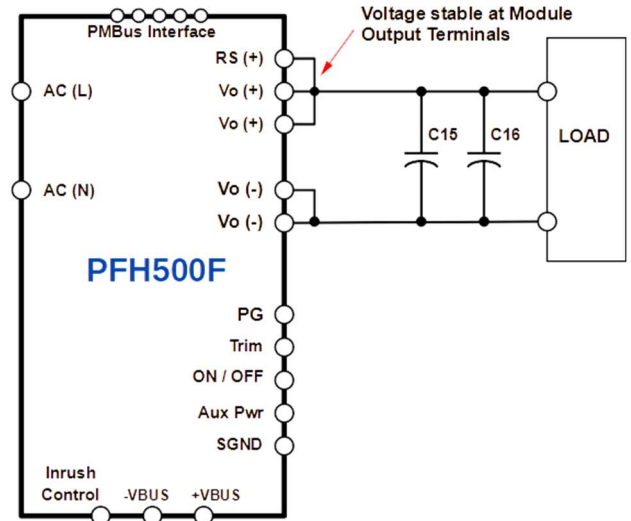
PMBus Interface

Voltage stable at Module Output Terminals

RS (+)

AC (L)

Vo (+)

Vo (+)

C15

C16

LOAD

AC (N)

Vo (-)

Vo (-)

PFH500F

PG

Trim

ON / OFF

Aux Pwr

SGND

Inrush Control

-VBUS

+VBUS